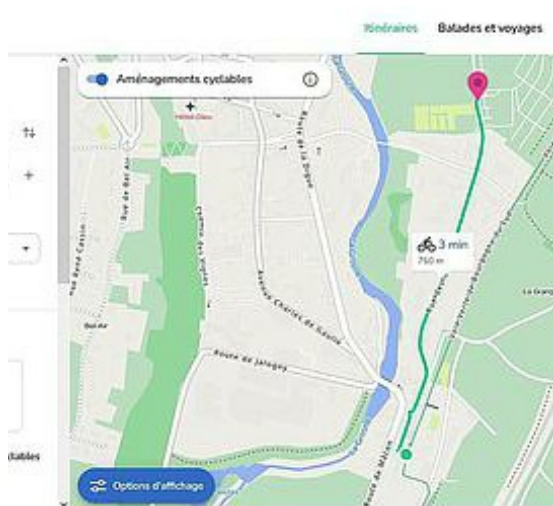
Itinéraires Balades et voyages

Aménagements cyclables

Hôtel-Dieu

Rue René Cassin

Rue de Bel Air

Chemin des Vignes

Route de la Digue

Avenue Charles de Gaulle

Route de Jalogny

Route de Mâcon

3 min
750 m

Options d'affichage

Bel Air

La Grange

ctables